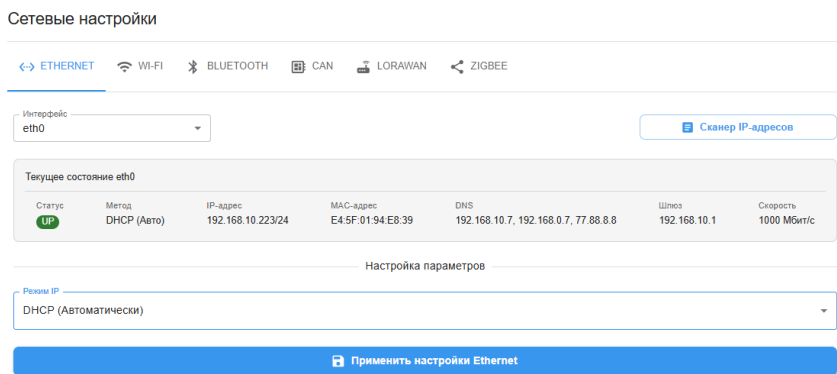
Сетевые настройки

ETHERNET WI-FI BLUETOOTH CAN LORAWAN ZIGBEE

Интерфейс
eth0

Сканер IP-адресов

Текущее состояние eth0

| Статус | Метод | IP-адрес | MAC-адрес | DNS | Шлюз | Скорость |
|---|---|---|---|---|---|---|
| UP | DHCP (Авто) | 192.168.10.223/24 | E4:5F:01:94:E8:39 | 192.168.10.7, 192.168.0.7, 77.88.8.8 | 192.168.10.1 | 1000 Мбит/с |

Настройка параметров

Режим IP
DHCP (Автоматически)

Применить настройки Ethernet